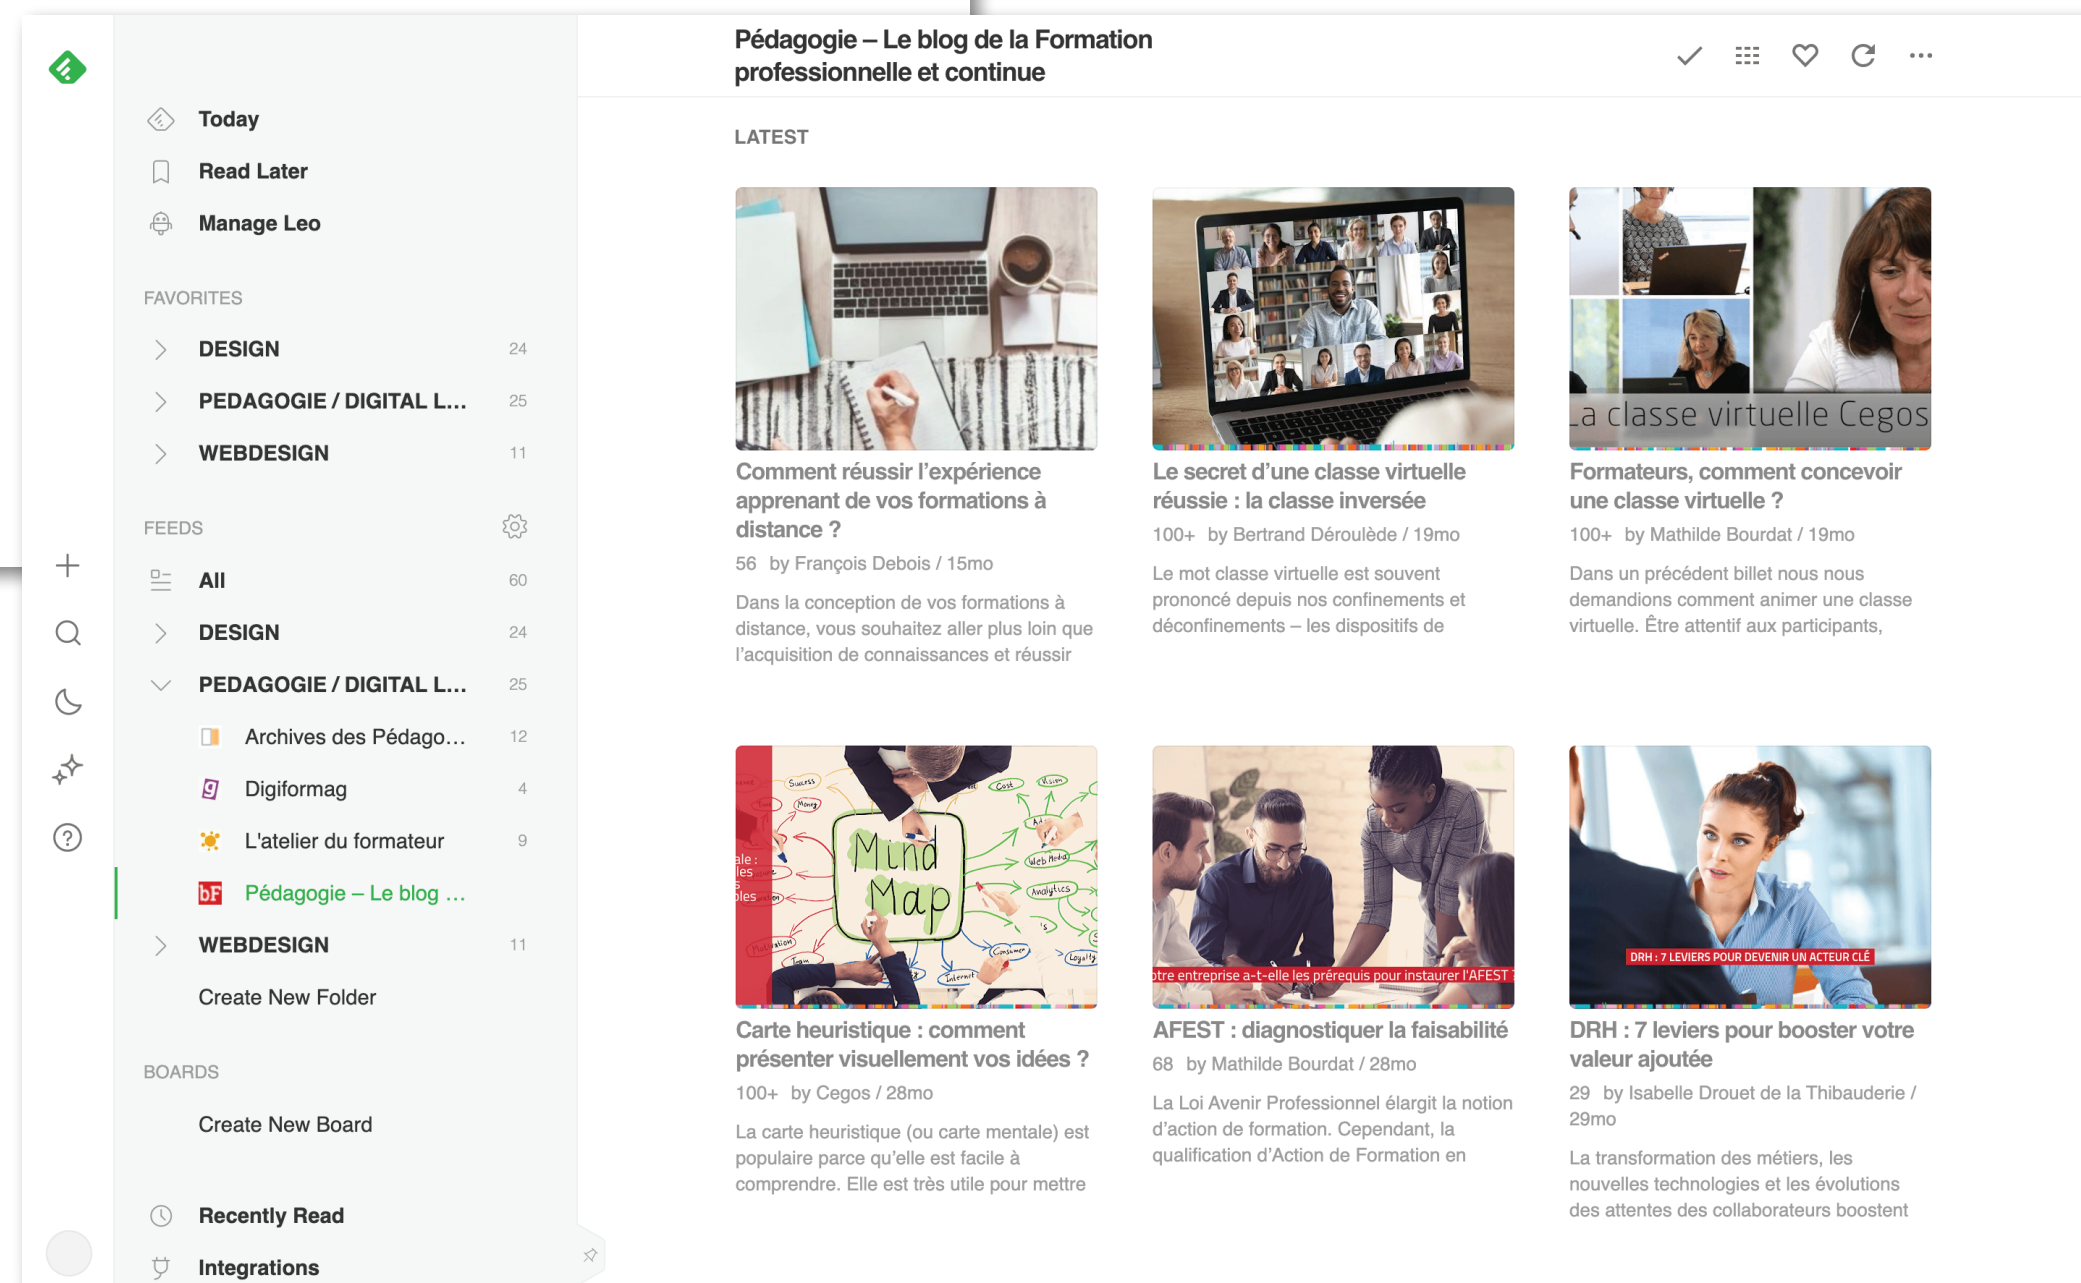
Today
Read Later
Manage Leo

FAVORITES
DESIGN 24
PEDAGOGIE / DIGITAL L... 25
WEBDESIGN 11

FEEDS
All 60
DESIGN 24
PEDAGOGIE / DIGITAL L... 25
Archives des Pédago... 12
Digiformag 4
L'atelier du formateur 9
Pédagogie – Le blog ...
WEBDESIGN 11
Create New Folder

BOARDS
Create New Board

Recently Read
Integrations

Pédagogie – Le blog de la Formation professionnelle et continue

LATEST

Comment réussir l'expérience apprenant de vos formations à distance ?
56 by François Debois / 15mo
Dans la conception de vos formations à distance, vous souhaitez aller plus loin que l'acquisition de connaissances et réussir

Le secret d'une classe virtuelle réussie : la classe inversée
100+ by Bertrand Déroulède / 19mo
Le mot classe virtuelle est souvent prononcé depuis nos confinements et déconfinements – les dispositifs de

La classe virtuelle Cegos
Formateurs, comment concevoir une classe virtuelle ?
100+ by Mathilde Bourdat / 19mo
Dans un précédent billet nous nous demandions comment animer une classe virtuelle. Être attentif aux participants,

Mind Map
Carte heuristique : comment présenter visuellement vos idées ?
100+ by Cegos / 28mo
La carte heuristique (ou carte mentale) est populaire parce qu'elle est facile à comprendre. Elle est très utile pour mettre

otre entreprise a-t-elle les prérequis pour instaurer l'AFEST
AFEST : diagnostiquer la faisabilité
68 by Mathilde Bourdat / 28mo
La Loi Avenir Professionnel élargit la notion d'action de formation. Cependant, la qualification d'Action de Formation en

DRH : 7 LEVIERS POUR DEVENIR UN ACTEUR CLÉ
DRH : 7 leviers pour booster votre valeur ajoutée
29 by Isabelle Drouet de la Thibauderie / 29mo
La transformation des métiers, les nouvelles technologies et les évolutions des attentes des collaborateurs boostent